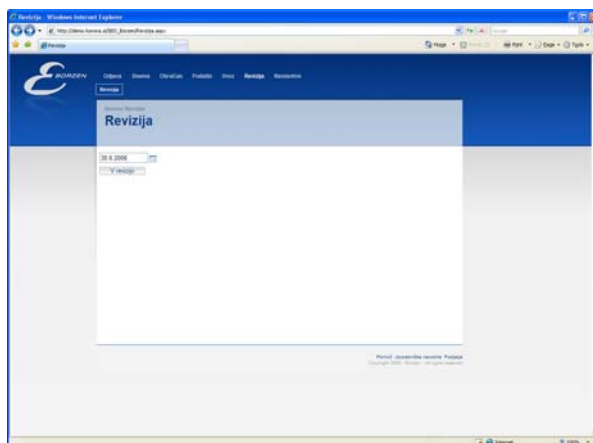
Revizija - Windows Internet Explorer

http://demo.korona.si/SEO_Borzen/Revizija.aspx

Revizija

Home · Feeds · Print · Page · Tools

BORZEN

Odjava Shema Obračun Podatki Uvoz Revizija Nastavitve

Revizija

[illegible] Revizija

Revizija

30.6.2008

V revizijo

Pomoč Uporabniška navodila Podpora

Copyright 2008 - Borzen - All rights reserved

Internet

100%